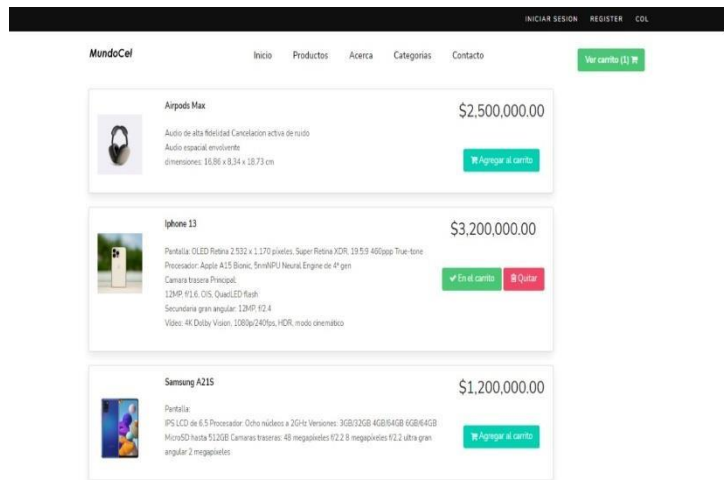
INICIAR SESION REGISTER COL

MundoCel

Inicio Productos Acerca Categorias Contacto

Ver carrito (1)

Airpods Max

Audio de alta fidelidad Cancelacion activa de ruido
Audio espacial envolvente
dimensiones: 16,86 x 8,34 x 18,73 cm

$2,500,000.00

Agregar al carrito

Iphone 13

Pantalla: OLED Retina 2.532 x 1.170 pixeles, Super Retina XDR, 19.5:9 460ppp True-tone
Procesador: Apple A15 Bionic, 5nmNPU Neural Engine de 4ª gen
Camara trasera Principal:
12MP, f/1.6, OIS, QuadLED flash
Secundaria gran angular: 12MP, f/2.4
Video: 4K Dolby Vision, 1080p/240fps, HDR, modo cinemático

$3,200,000.00

En el carrito Quitar

Samsung A21S

Pantalla:
IPS LCD de 6.5 Procesador: Ocho núcleos a 2GHz Versiones: 3GB/32GB 4GB/64GB 6GB/64GB
MicroSD hasta 512GB Camaras traseras: 48 megapixeles f/2.2 8 megapixeles f/2.2 ultra gran angular 2 megapixeles

$1,200,000.00

Agregar al carrito